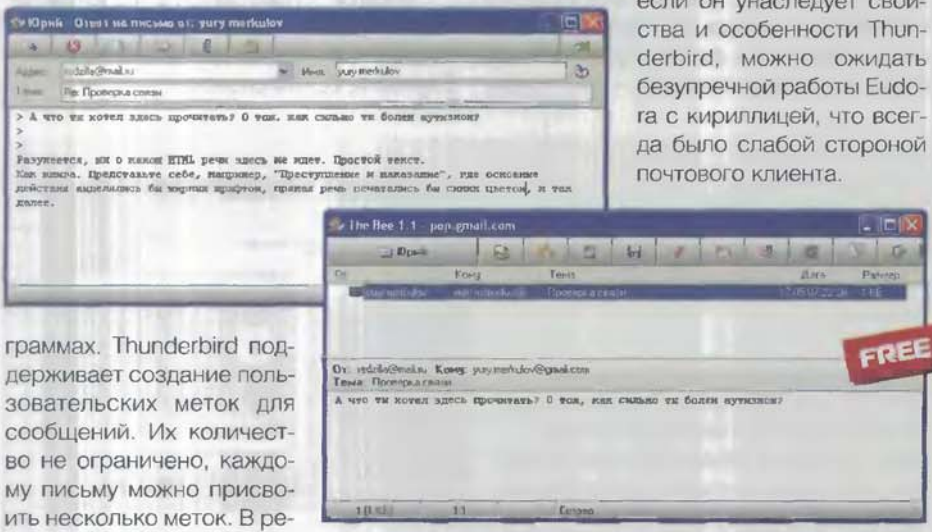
Юрий · Ответ на письмо от: yury merkulov

Адрес: rdzila@mail.ru
Имя: yury merkulov
Тема: Re: Проверка связи

> А что ты хотел здесь прочитать? О том, как сильно ты болен кутизмом?
>
>
Разумеется, ни о каком HTML речи здесь не идет. Простой текст.
Как книга. Представьте себе, например, "Преступление и наказание", где основные действия выделялись бы жирным шрифтом, прямая речь печаталась бы синим цветом, и так далее.

если он унаследует свойства и особенности Thunderbird, можно ожидать безупречной работы Eudora с кириллицей, что всегда было слабой стороной почтового клиента.

The Bee 1.1 - pop.gmail.com

Друзья

От
Кому
Тема
Дата
Размер

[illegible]
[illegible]
Проверка связи
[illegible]
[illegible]

От: rdzila@mail.ru Кому: yury.merkulov@gmail.com
Тема: Проверка связи
А что ты хотел здесь прочитать? О том, как сильно ты болен кутизмом?

1 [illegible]
1:1
Готово

FREE

граммах. Thunderbird поддерживает создание пользовательских меток для сообщений. Их количество не ограничено, каждому письму можно присвоить несколько меток. В ре-